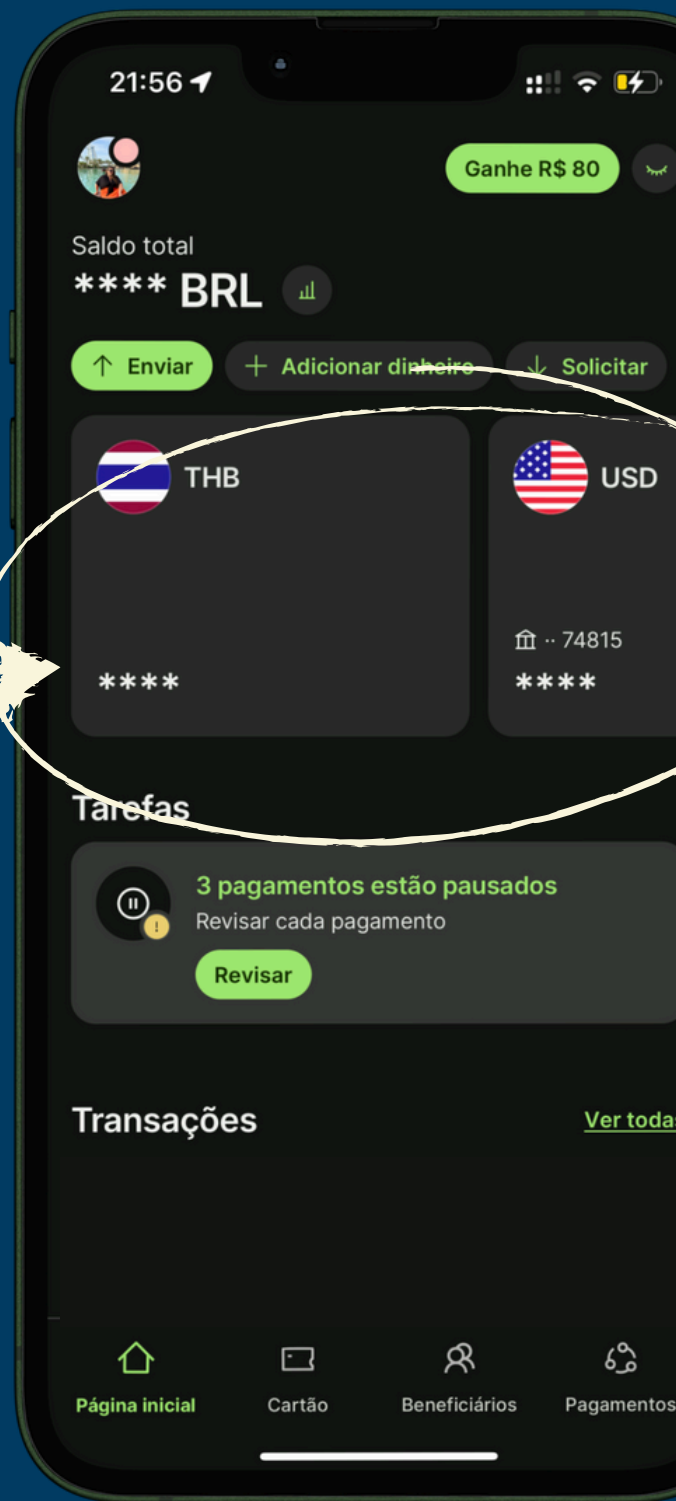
21:56

Ganhe R$ 80

Saldo total
**** BRL

↑ Enviar
+ Adicionar dinheiro
↓ Solicitar

THB
****

USD
·· 74815
****

Tarefas

3 pagamentos estão pausados
Revisar cada pagamento
Revisar

Transações
Ver todas

Página inicial
Cartão
Beneficiários
Pagamentos